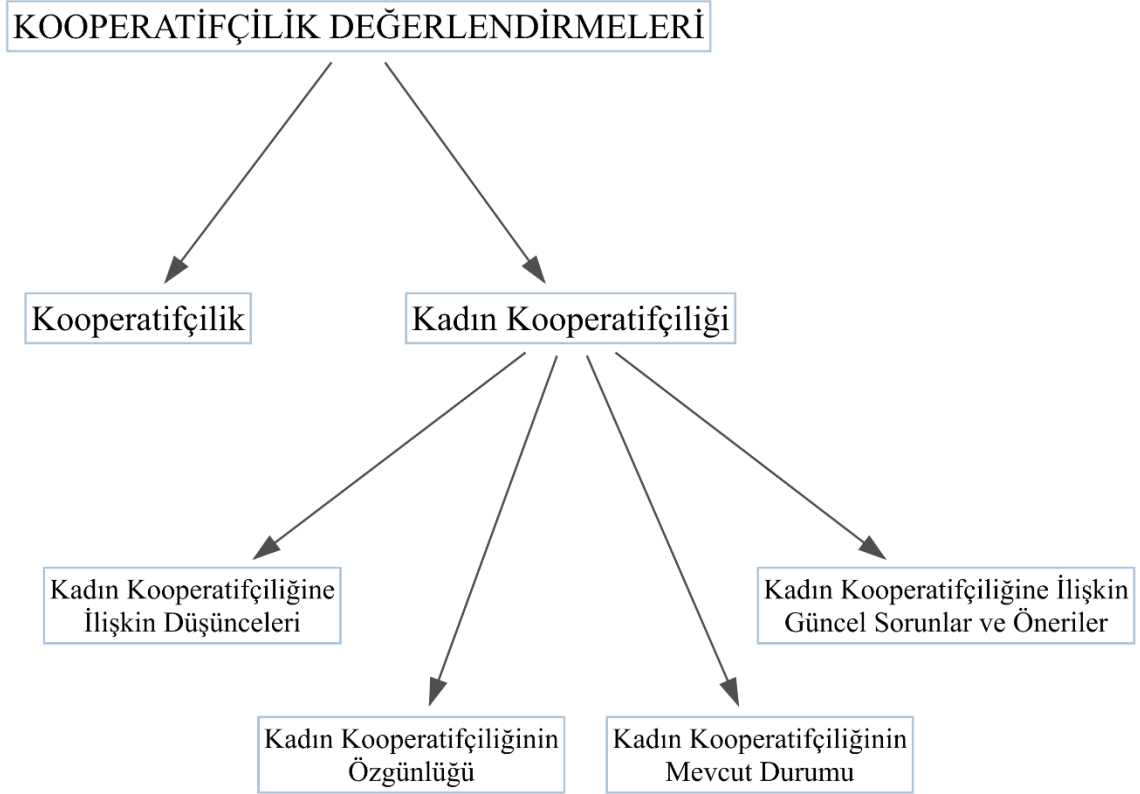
KOOPERATİFÇİLİK DEĞERLENDİRMELERİ

Kooperatifçilik

Kadın Kooperatifçiliği

Kadın Kooperatifçiliğine İlişkin Düşünceleri

Kadın Kooperatifçiliğine İlişkin Güncel Sorunlar ve Öneriler

Kadın Kooperatifçiliğinin Özgünlüğü

Kadın Kooperatifçiliğinin Mevcut Durumu